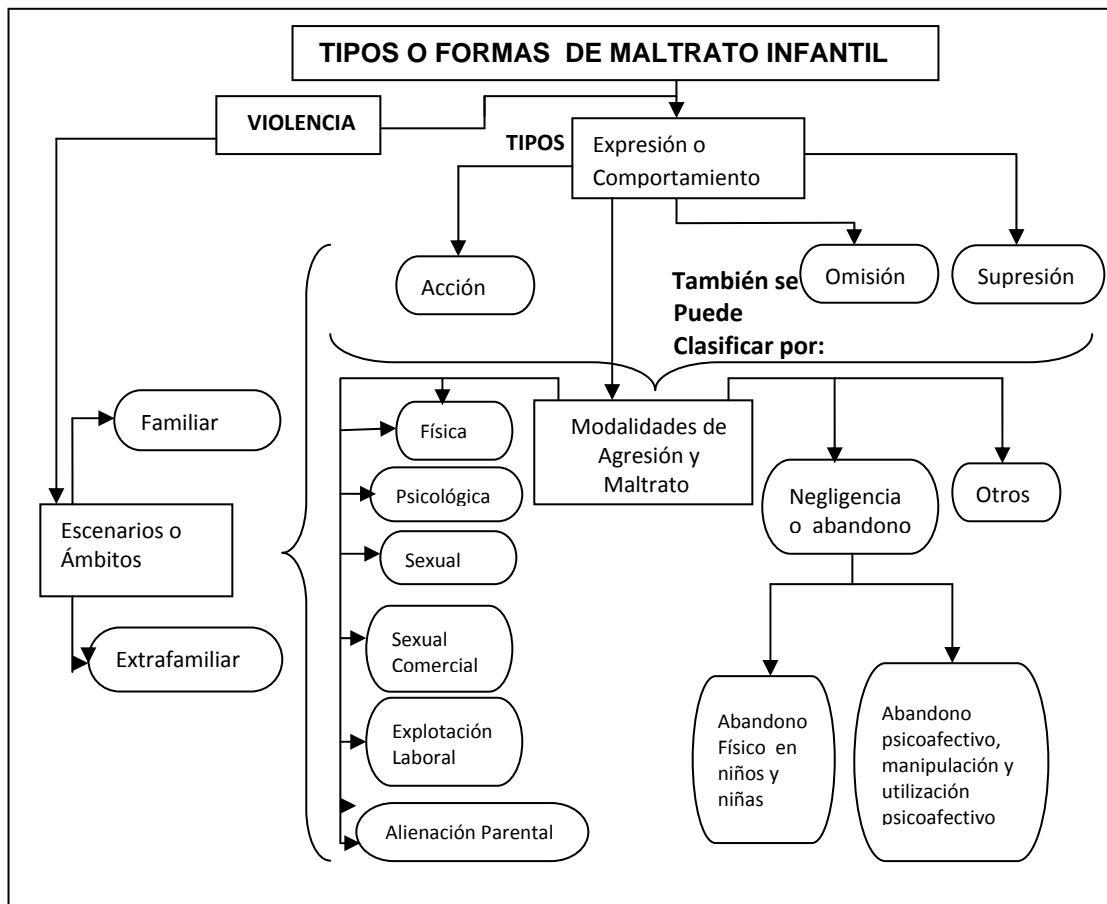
TIPOS O FORMAS DE MALTRATO INFANTIL

VIOLENCIA

TIPOS

Expresión o Comportamiento

Acción

Omisión

Supresión

También se Puede Clasificar por:

Familiar

Escenarios o Ámbitos

Extrafamiliar

Física

Psicológica

Sexual

Sexual Comercial

Explotación Laboral

Alienación Parental

Modalidades de Agresión y Maltrato

Negligencia o abandono

Otros

Abandono Físico en niños y niñas

Abandono psicoafectivo, manipulación y utilización psicoafectivo